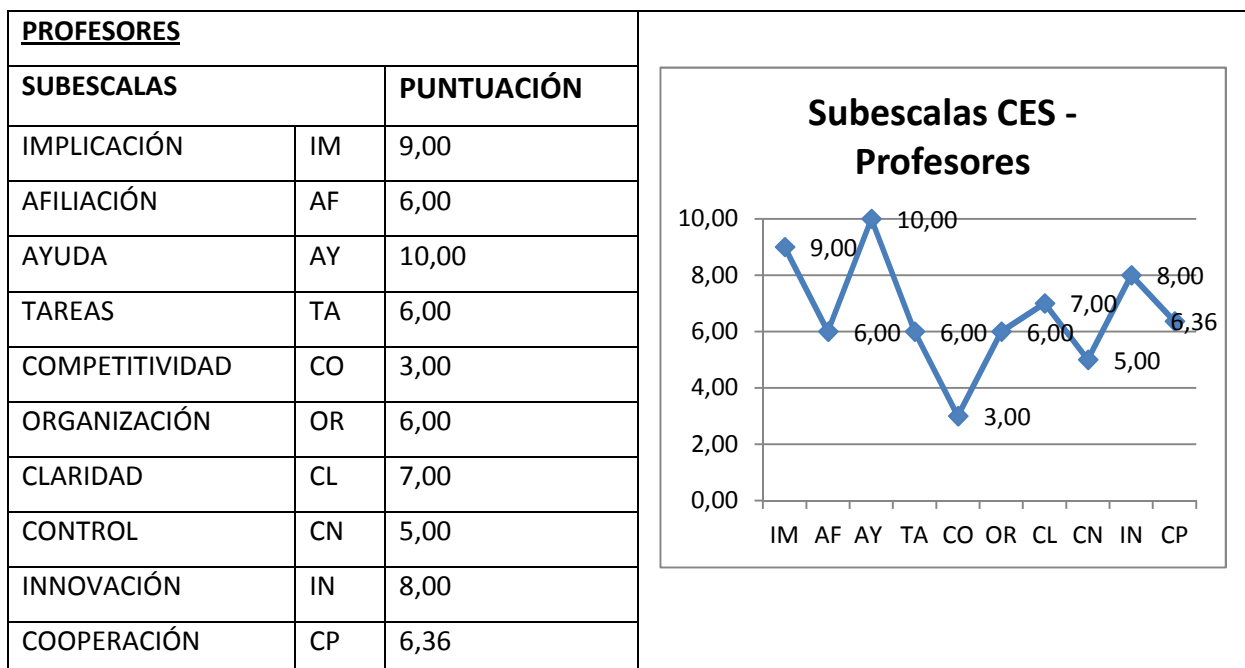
PROFESORES

| SUBESCALAS | | PUNTUACIÓN |
|---|---|---|
| IMPLICACIÓN | IM | 9,00 |
| AFILIACIÓN | AF | 6,00 |
| AYUDA | AY | 10,00 |
| TAREAS | TA | 6,00 |
| COMPETITIVIDAD | CO | 3,00 |
| ORGANIZACIÓN | OR | 6,00 |
| CLARIDAD | CL | 7,00 |
| CONTROL | CN | 5,00 |
| INNOVACIÓN | IN | 8,00 |
| COOPERACIÓN | CP | 6,36 |

Subescalas CES - Profesores

10,00
8,00
6,00
4,00
2,00
0,00

9,00
10,00
6,00
6,00
3,00
6,00
7,00
5,00
8,00
6,36

IM AF AY TA CO OR CL CN IN CP